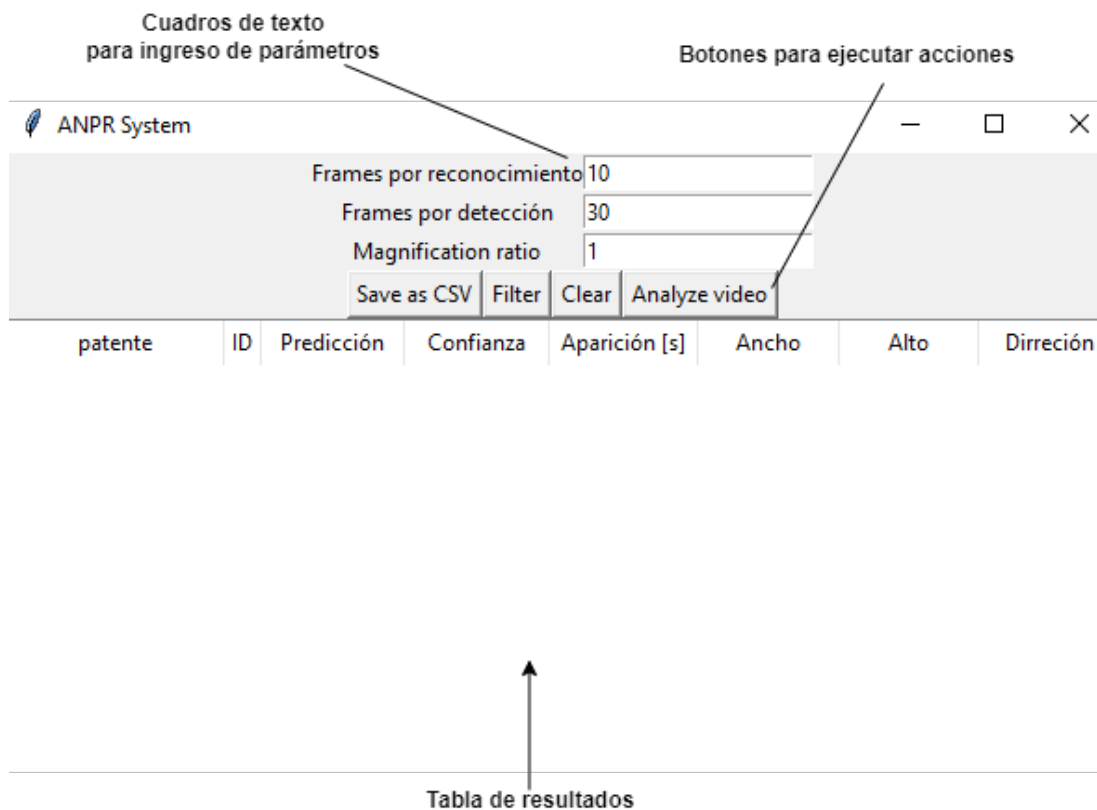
Cuadros de texto
para ingreso de parámetros

Botones para ejecutar acciones

ANPR System

Frames por reconocimiento 10
Frames por detección 30
Magnification ratio 1

Save as CSV | Filter | Clear | Analyze video

| patente | ID | Predicción | Confianza | Aparición [s] | Ancho | Alto | Dirreción |
|---|---|---|---|---|---|---|---|

Tabla de resultados